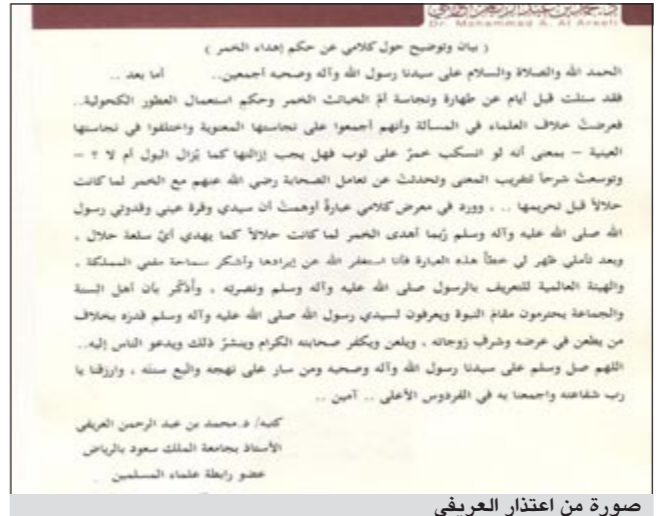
د. محمد بن عبد الرحمن العريفي
Dr. Mohammad A. Al Areefi

( بيان وتوضيح حول كلامي عن حكم إهداء الخمر )

الحمد لله والصلاة والسلام على سيدنا رسول الله وآله وصحبه أجمعين. أما بعد ..

فقد سئلت قبل أيام عن طهارة ونجاسة أم الخبائث الخمر وحكم استعمال العطور الكحولية.. فعرضت خلاف العلماء في المسألة وأنهم أجمعوا على نجاستها المعنوية واختلفوا في نجاستها العينية - بمعنى أنه لو انسكب خمرٌ على ثوب فهل يجب إزالتها كما تزال البول أم لا ؟ - وتوسعت شرحاً لتقريب المعنى وتحدثت عن تعامل الصحابة رضي الله عنهم مع الخمر لما كانت حلالاً قبل تحريمها .. ، وورد في معرض كلامي عبارة أوهمت أن سيدي وقرة عيني وقدوتي رسول الله صلى الله عليه وآله وسلم رُبما أهدى الخمر لما كانت حلالاً كما يهدي أيّ سلعة حلال ، وبعد تأملي ظهر لي خطأ هذه العبارة فأنا أستغفر الله عن إيرادها وأشكر سماحة مفتي المملكة ، والهيئة العالمية للتعريف بالرسول صلى الله عليه وآله وسلم ونصرته ، وأذكّر بأن أهل السنة والجماعة يحترمون مقام النبوة ويعرفون لسيدي رسول الله صلى الله عليه وآله وسلم قدره بخلاف من يطعن في عرضه وشرف زوجاته ، ويلعن ويكفر صحابته الكرام وينشر ذلك ويدعو الناس إليه.. اللهم صل وسلم على سيدنا رسول الله وآله وصحبه ومن سار على نهجه واتبع سنته ، وارزقنا يا رب شفاعته واجمعنا به في الفردوس الأعلى .. آمين ..

كتبه/ د. محمد بن عبد الرحمن العريفي
الأستاذ بجامعة الملك سعود بالرياض
عضو رابطة علماء المسلمين

صورة من اعتذار العريفي